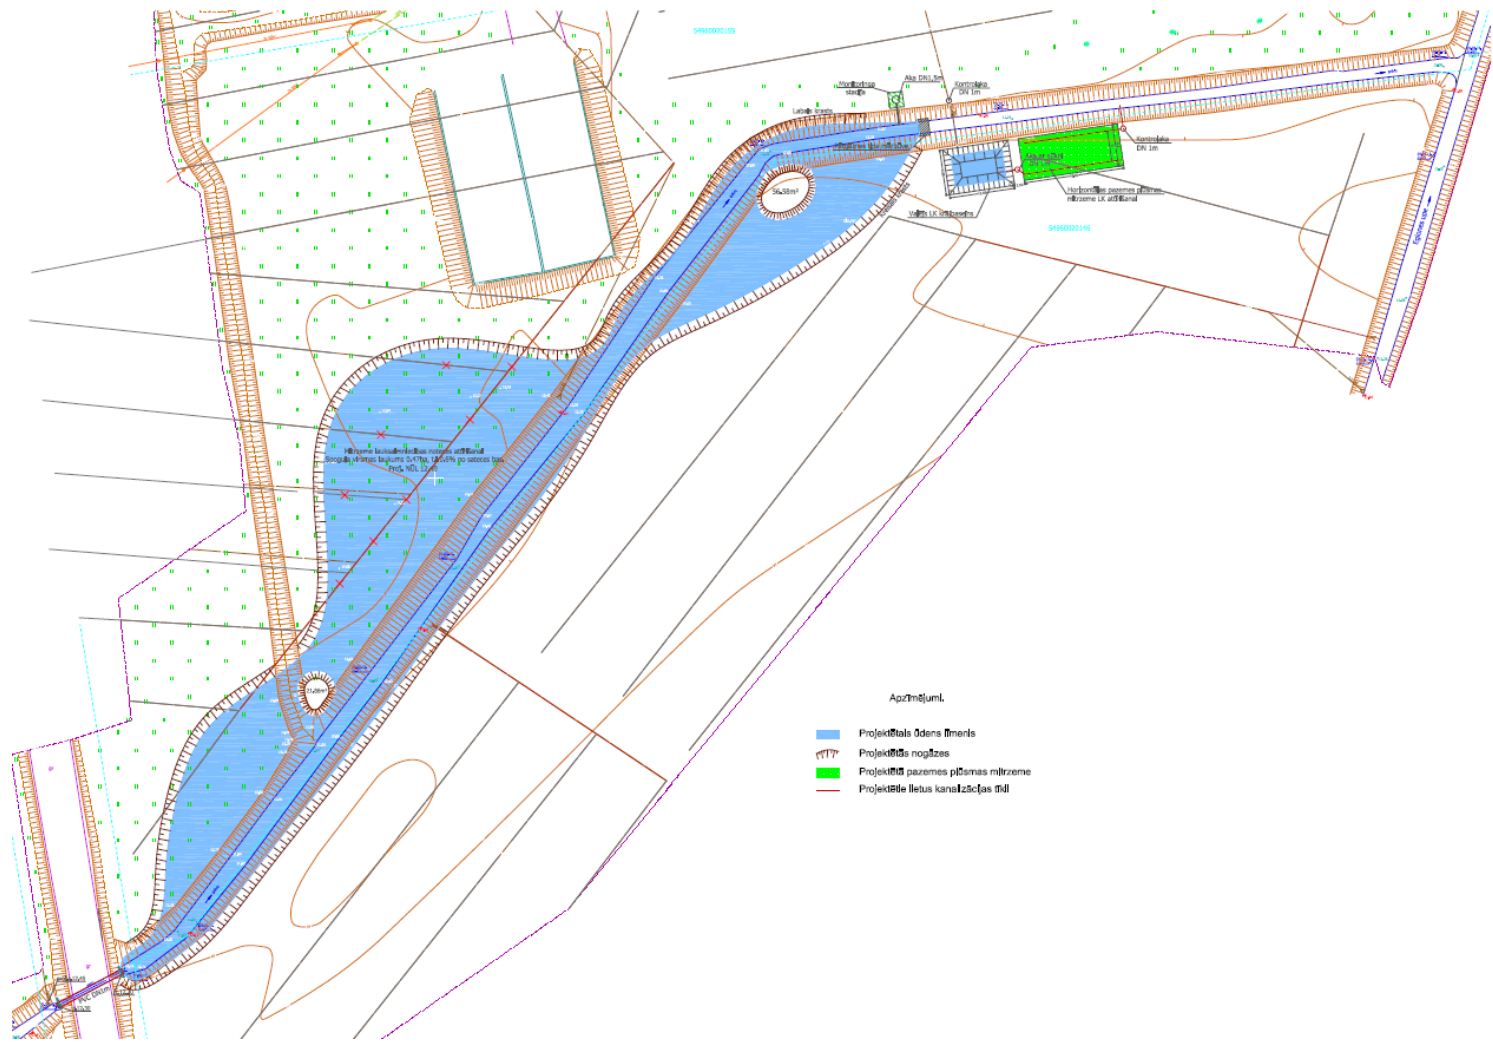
54660020155

Monitoringa stacija

Aka DN1,5m

Kontrolaka DN 1m

Labaie ārests

Kontrolaka DN 1m

56,58m²

Vertik LK attīrīšanas

54660020145

Horizontālās pazemes plūsmas mitrzeme LK attīrīšanai

Mitrzeme lauksaimniecības noteces attīrīšanai
Sateces virsmas laukums 0,47ha, t.i. 5% no sateces bas.
Proj. NOL 12,46

21,08m²

Apzīmējumi.

Projektētais ūdens līmenis

Projektētās nogāzes

Projektētā pazemes plūsmas mitrzeme

Projektētie lietus kanalizācijas tīkli

Egļupes upe